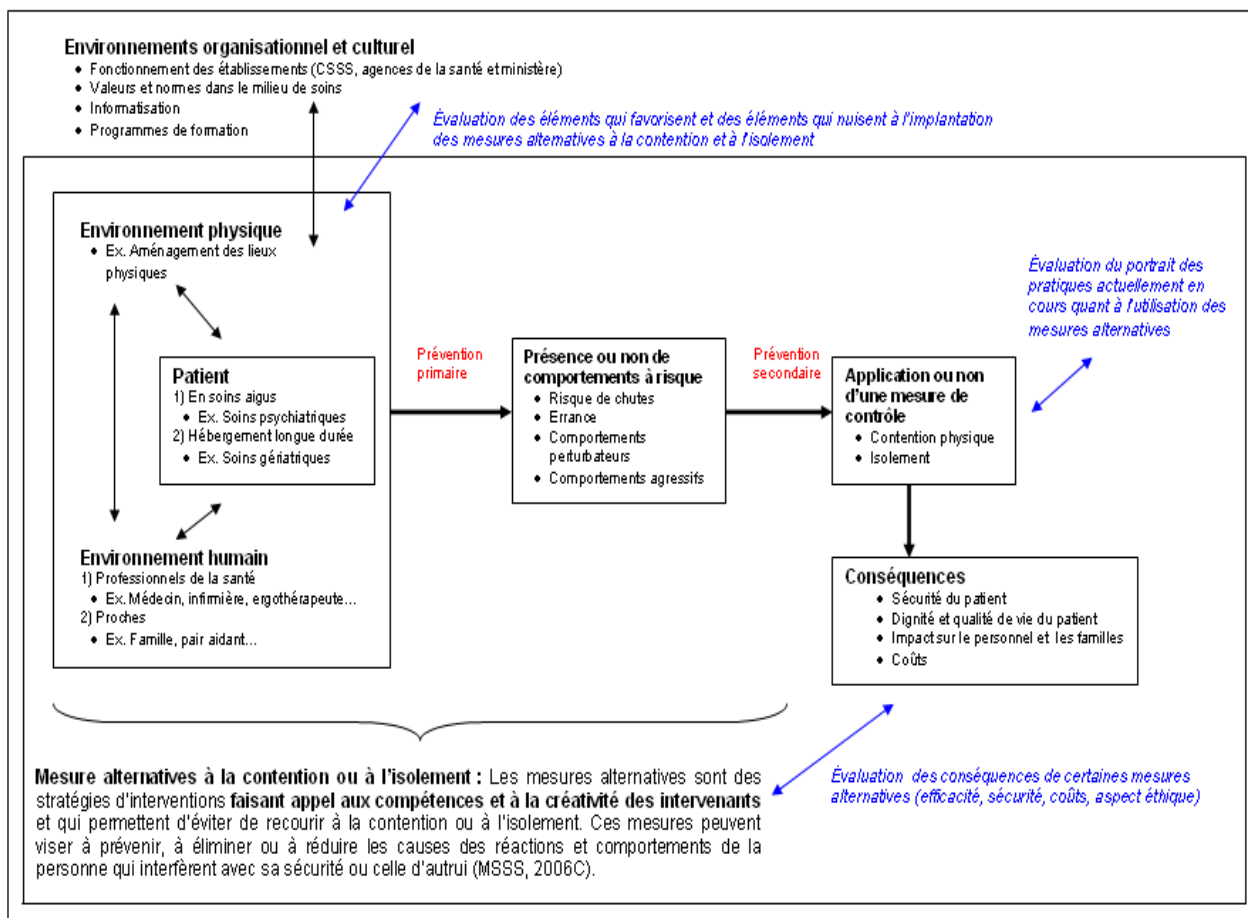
Environnements organisationnel et culturel
- Fonctionnement des établissements (CSSS, agences de la santé et ministère)
- Valeurs et normes dans le milieu de soins
- Informatisation
- Programmes de formation

Évaluation des éléments qui favorisent et des éléments qui nuisent à l'implantation des mesures alternatives à la contention et à l'isolement

Environnement physique
- Ex. Aménagement des lieux physiques

Patient
1) En soins aigus
- Ex. Soins psychiatriques
2) Hébergement longue durée
- Ex. Soins gériatriques

Environnement humain
1) Professionnels de la santé
- Ex. Médecin, infirmière, ergothérapeute…
2) Proches
- Ex. Famille, pair aidant…

Prévention primaire

Présence ou non de comportements à risque
- Risque de chutes
- Errance
- Comportements perturbateurs
- Comportements agressifs

Prévention secondaire

Application ou non d'une mesure de contrôle
- Contention physique
- Isolement

Évaluation du portrait des pratiques actuellement en cours quant à l'utilisation des mesures alternatives

Conséquences
- Sécurité du patient
- Dignité et qualité de vie du patient
- Impact sur le personnel et les familles
- Coûts

Mesure alternatives à la contention ou à l'isolement : Les mesures alternatives sont des stratégies d'interventions faisant appel aux compétences et à la créativité des intervenants et qui permettent d'éviter de recourir à la contention ou à l'isolement. Ces mesures peuvent viser à prévenir, à éliminer ou à réduire les causes des réactions et comportements de la personne qui interfèrent avec sa sécurité ou celle d'autrui (MSSS, 2006C).

Évaluation des conséquences de certaines mesures alternatives (efficacité, sécurité, coûts, aspect éthique)